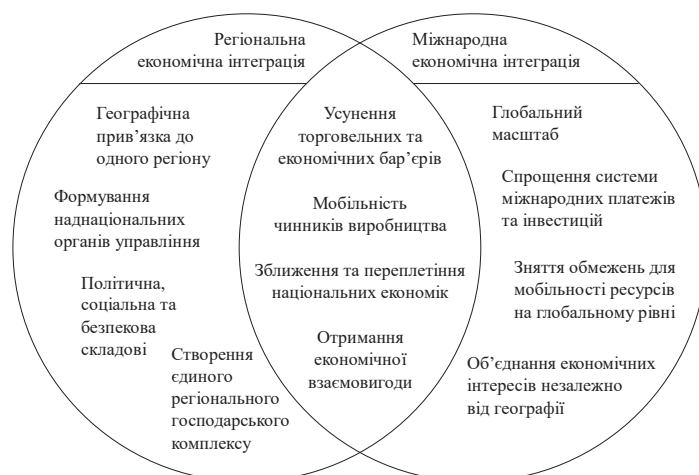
Регіональна економічна інтеграція

Міжнародна економічна інтеграція

Географічна прив'язка до одного регіону

Формування наднаціональних органів управління

Політична, соціальна та безпекова складові

Створення єдиного регіонального господарського комплексу

Усунення торговельних та економічних бар'єрів

Мобільність чинників виробництва

Зближення та переплетіння національних економік

Отримання економічної взаємовигоди

Глобальний масштаб

Спрощення системи міжнародних платежів та інвестицій

Зняття обмежень для мобільності ресурсів на глобальному рівні

Об'єднання економічних інтересів незалежно від географії